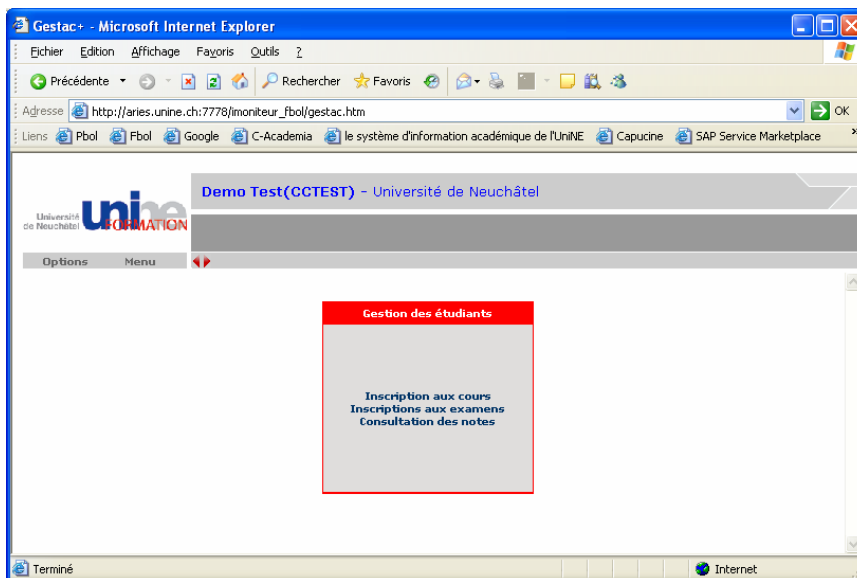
Gestac+ - Microsoft Internet Explorer

Fichier Edition Affichage Favoris Outils ?

Précédente Rechercher Favoris

Adresse http://aries.unine.ch:7778/imoniteur_fbol/gestac.htm OK

Liens Pbol Fbol Google C-Academia le système d'information académique de l'UniNE Capucine SAP Service Marketplace

Université de Neuchâtel unine FORMATION

Demo Test(CCTEST) - Université de Neuchâtel

Options Menu

Gestion des étudiants

Inscription aux cours
Inscriptions aux examens
Consultation des notes

Terminé

Internet